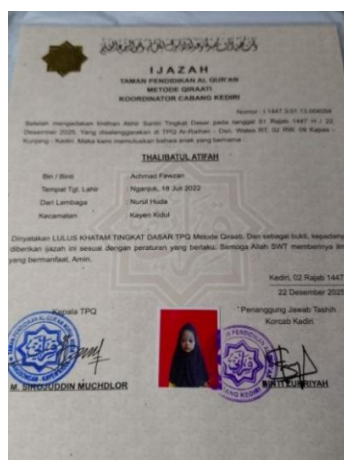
IJAZAH
TAMAN PENDIDIKAN AL QUR'AN
METODE QIRAATI
KOORDINATOR CABANG KEDIRI

Nomor : 1.1447.3.01.13.000094

Setelah mengadakan Imtihan Akhir Santri Tingkat Dasar pada tanggal 01 Rajab 1447 H / 22 Desember 2025, Yang diselenggarakan di TPQ Ar-Rahan - Dsn. Wates RT. 02 RW. 09 Kapas - Kunjang - Kediri. Maka kami menetapkan bahwa anak yang bernama :

THALIBATUL ATIFAH

Bin / Binti : Achmad Fawzan
Tempat Tgl. Lahir : Nganjuk, 18 Juli 2022
Dari Lembaga : Nurul Huda
Kecamatan : Kayen Kidul

Dinyatakan LULUS KHATAM TINGKAT DASAR TPQ Metode Qiraati. Dan sebagai bukti, kepadanya diberikan ijazah ini sesuai dengan peraturan yang berlaku. Semoga Allah SWT memberinya ilmu yang bermanfaat. Amin.

Kediri, 02 Rajab 1447
22 Desember 2025

Kepala TPQ
M. SIROJUDDIN MUCHDLOR

Penanggung Jawab Tashih
Korcab Kediri
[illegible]ITI ZUBRIYAH